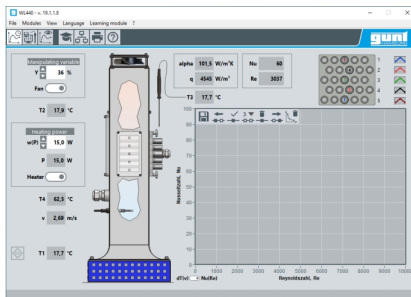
WL440 - v. 19.1.1.8

File Modules View Language Learning module ?

gunt

Manipulating variable
Y 36 %
Fan

T2 17,9 °C

Heating power
w(P) 15,0 W
P 15,0 W
Heater

T4 62,5 °C
v 2,69 m/s

T1 17,7 °C

alpha 101,5 W/m²K
q 4545 W/m²

Nu 60
Re 3037

T3 17,7 °C

1
2
3
4
5

Nusselt-Zahl, Nu

90
80
70
60
50
40
30
20
10
0

0 1000 2000 3000 4000 5000 6000 7000 8000 9000 10000

Reynoldszahl, Re

dT(x) Nu(Re)